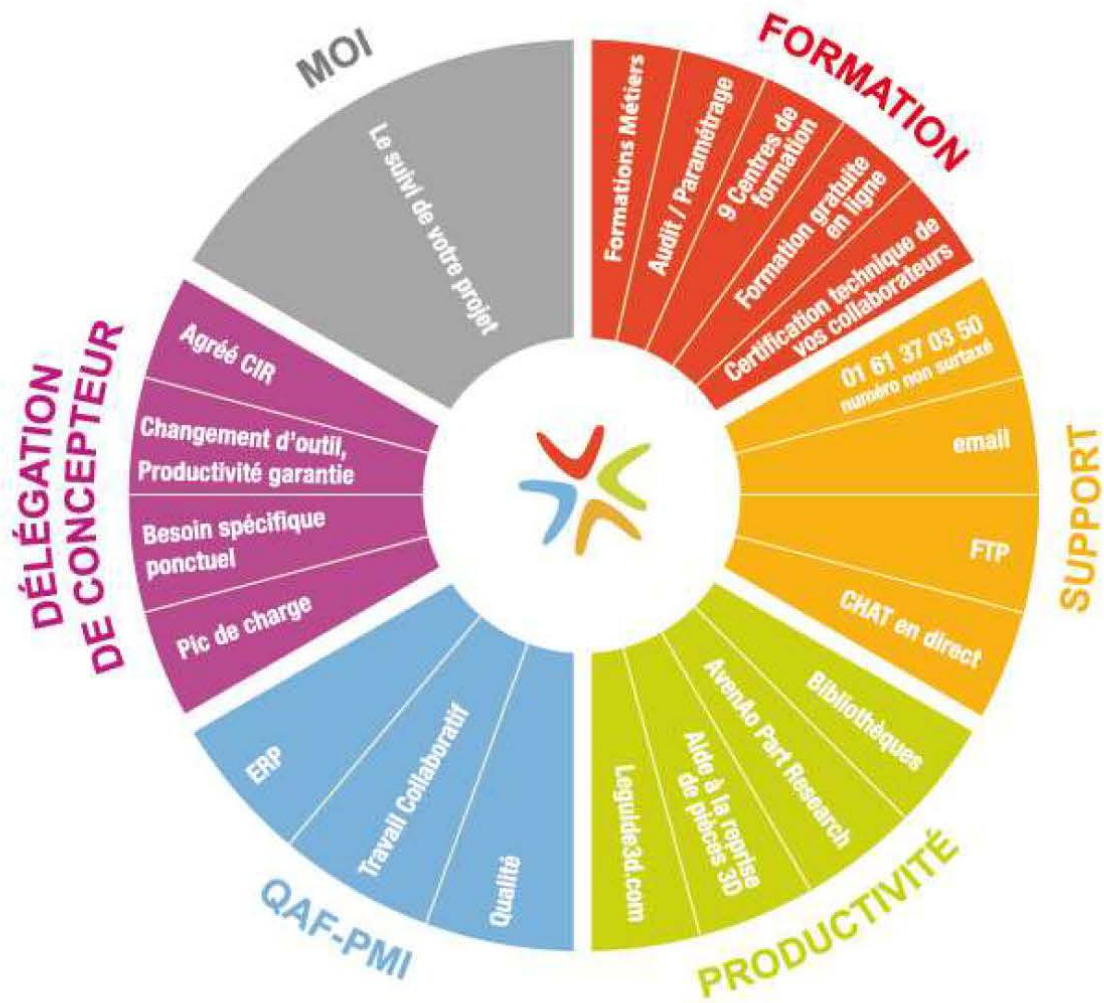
MOI

Le suivi de votre projet

FORMATION

Formations Métiers

Audit / Paramétrage

9 Centres de formation

Formation gratuite en ligne

Certification technique de vos collaborateurs

SUPPORT

01 61 37 03 50
numéro non surtaxé

email

FTP

CHAT en direct

PRODUCTIVITÉ

Bibliothèques

AvenAo Part Research

Aide à la reprise de pièces 3D

Leguide3d.com

QAF-PMI

Qualité

Travail Collaboratif

ERP

DÉLÉGATION DE CONCEPTEUR

Agréé CIR

Changement d'outil, Productivité garantie

Besoin spécifique ponctuel

Pic de charge